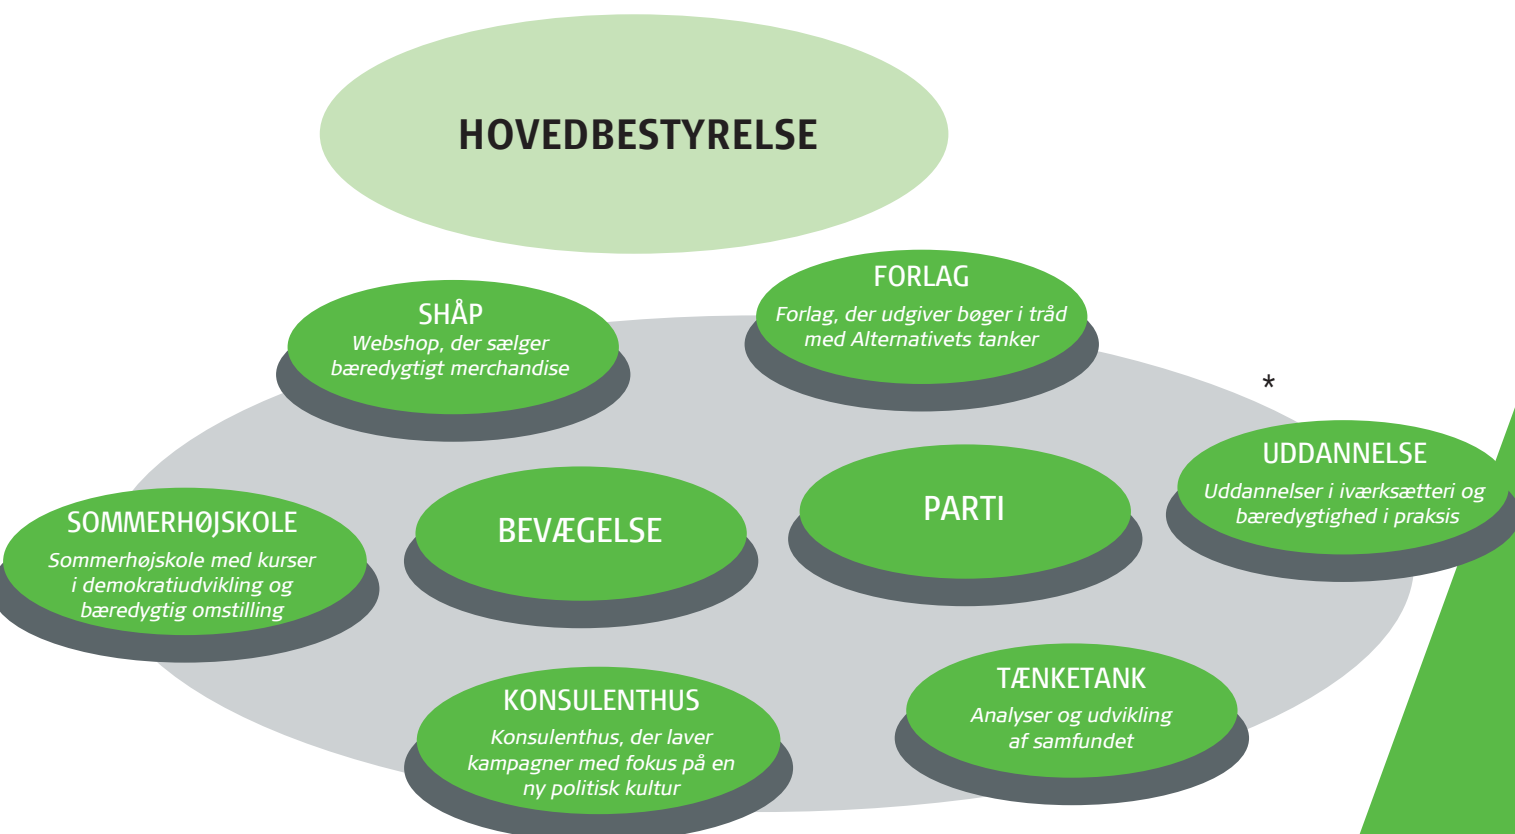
HOVEDBESTYRELSE

SHÅP
Webshop, der sælger bæredygtigt merchandise

FORLAG
Forlag, der udgiver bøger i tråd med Alternativets tanker

*

UDDANNELSE
Uddannelser i iværksætteri og bæredygtighed i praksis

SOMMERHØJSKOLE
Sommerhøjskole med kurser i demokratiudvikling og bæredygtig omstilling

BEVÆGELSE

PARTI

KONSULENTHUS
Konsulenthus, der laver kampagner med fokus på en ny politisk kultur

TÆNKETANK
Analyser og udvikling af samfundet